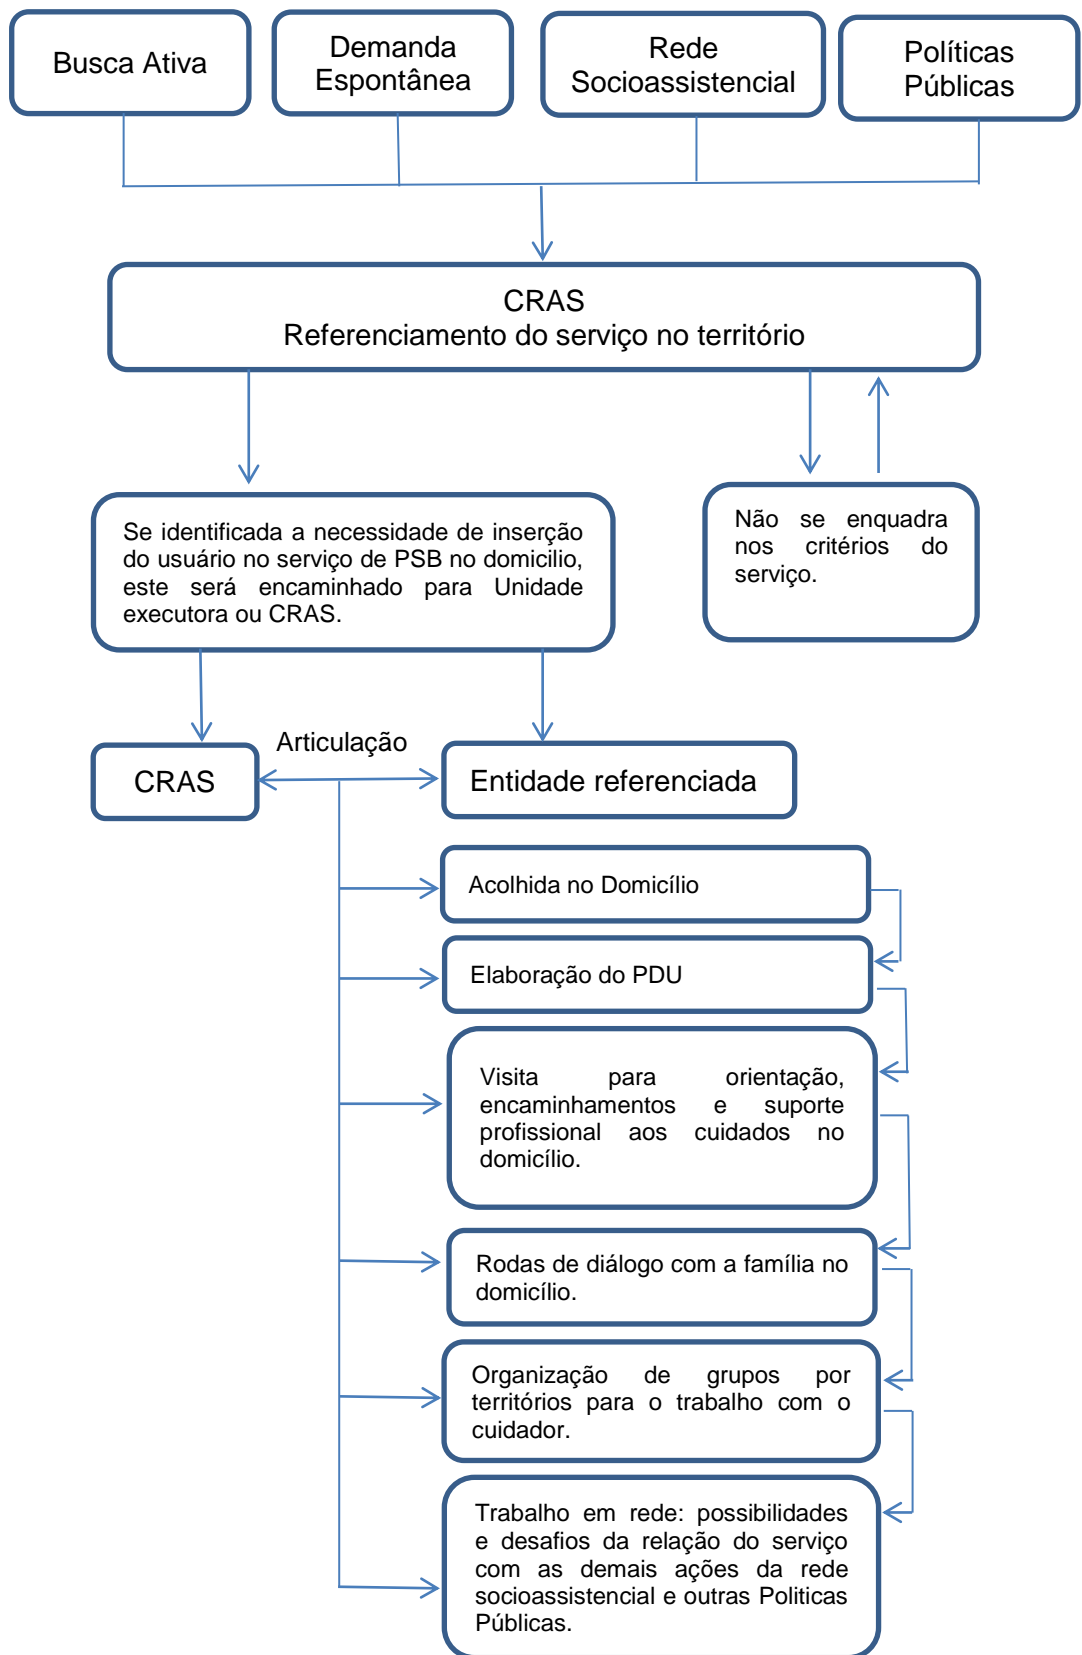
Busca Ativa

Demanda Espontânea

Rede Socioassistencial

Políticas Públicas

CRAS
Referenciamento do serviço no território

Se identificada a necessidade de inserção do usuário no serviço de PSB no domicilio, este será encaminhado para Unidade executora ou CRAS.

Não se enquadra nos critérios do serviço.

CRAS

Articulação

Entidade referenciada

Acolhida no Domicílio

Elaboração do PDU

Visita para orientação, encaminhamentos e suporte profissional aos cuidados no domicílio.

Rodas de diálogo com a família no domicílio.

Organização de grupos por territórios para o trabalho com o cuidador.

Trabalho em rede: possibilidades e desafios da relação do serviço com as demais ações da rede socioassistencial e outras Politicas Públicas.